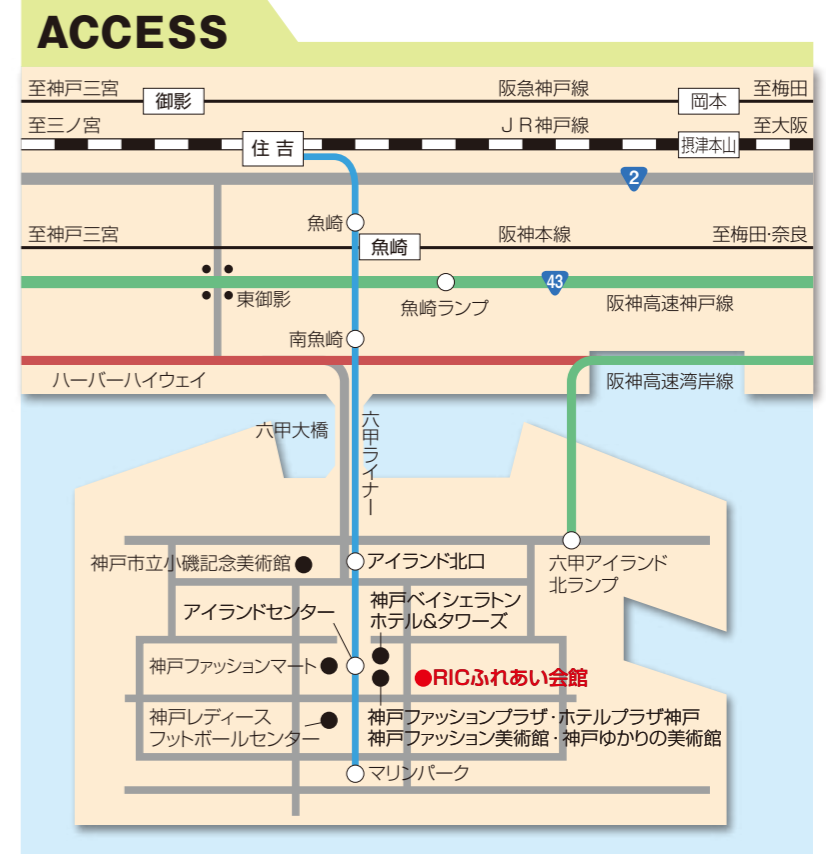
ACCESS

至神戸三宮
御影
阪急神戸線
岡本
至梅田
至三ノ宮
住吉
JR神戸線
摂津本山
至大阪
2
魚崎
至神戸三宮
魚崎
阪神本線
至梅田·奈良
43
東御影
魚崎ランプ
阪神高速神戸線
南魚崎
ハーバーハイウェイ
阪神高速湾岸線
六甲大橋
六甲ライナー
神戸市立小磯記念美術館
アイランド北口
六甲アイランド北ランプ
アイランドセンター
神戸ベイシェラトンホテル&タワーズ
神戸ファッションマート
●RICふれあい会館
神戸レディースフットボールセンター
神戸ファッションプラザ·ホテルプラザ神戸
神戸ファッション美術館·神戸ゆかりの美術館
マリンパーク